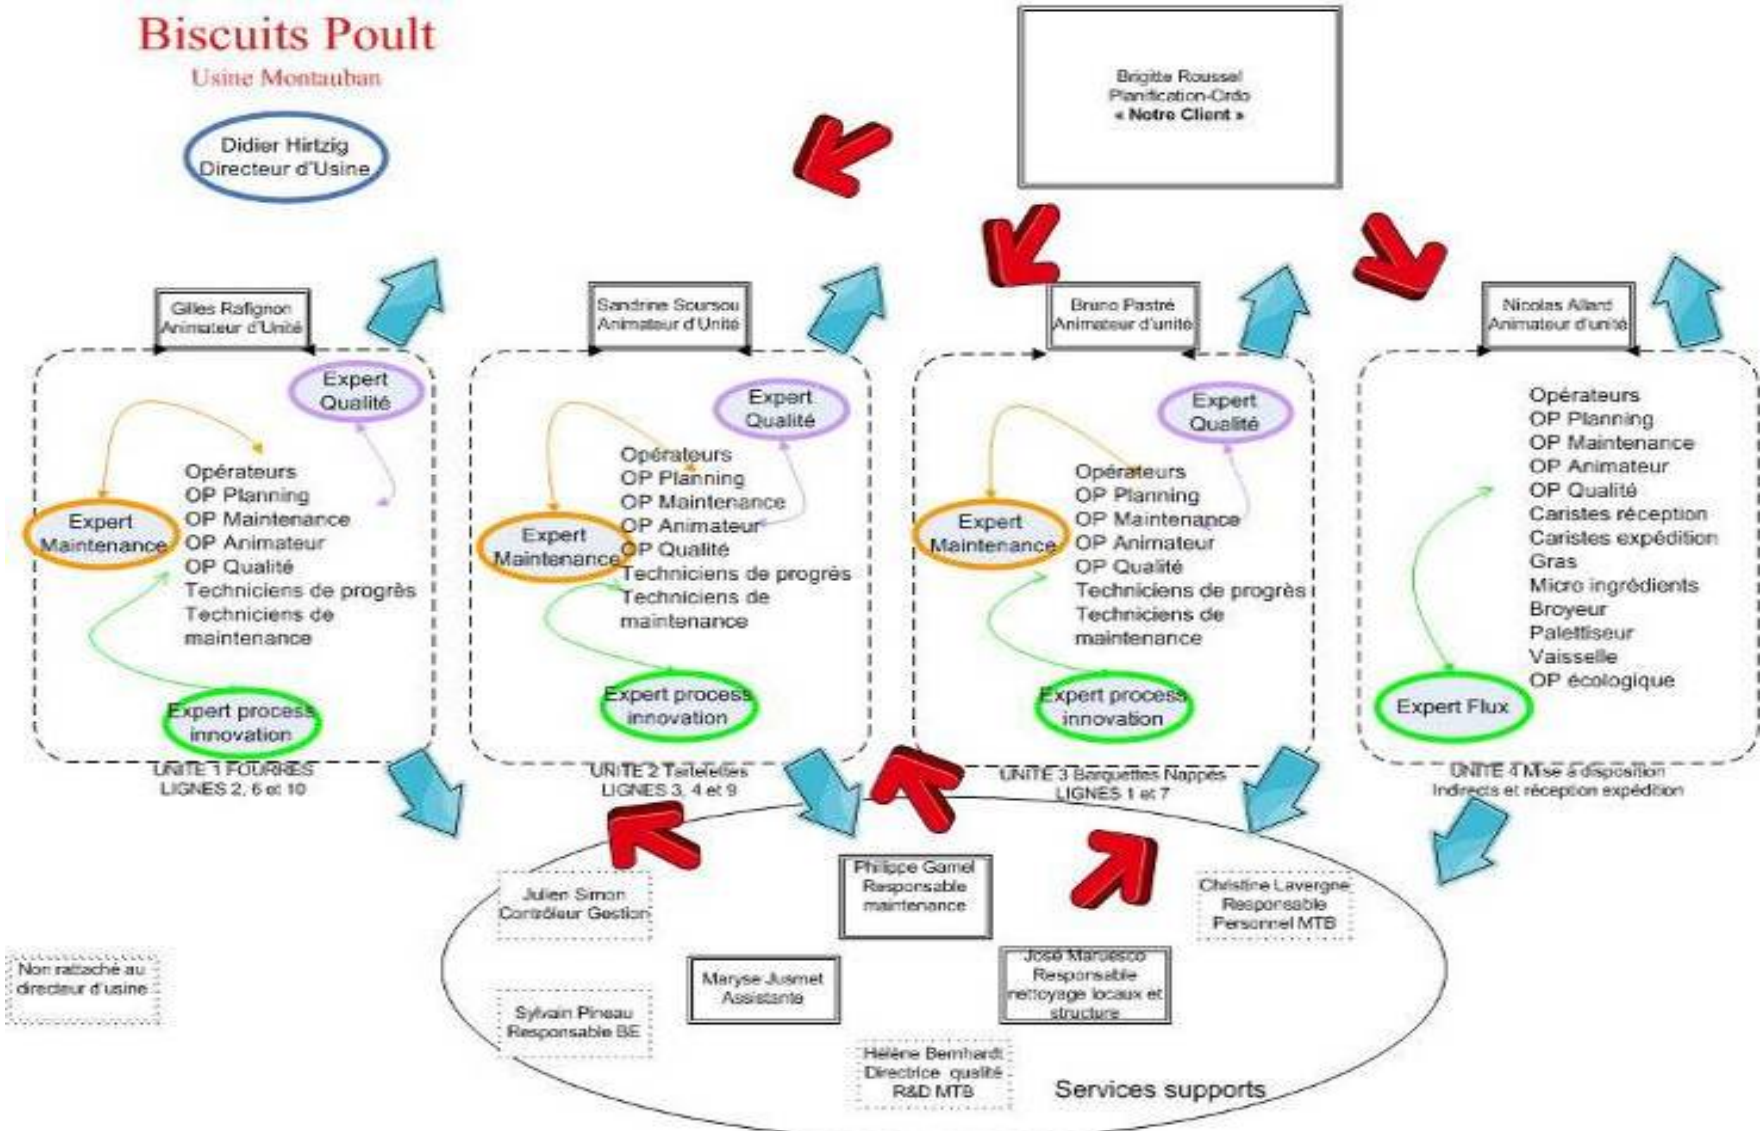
Biscuits Poult
Usine Montauban

Didier Hirtzig
Directeur d'Usine

Brigitte Roussel
Planification-Ordo
« Notre Client »

Gilles Rafignon
Animateur d'Unité

Expert Qualité

Expert Maintenance

Opérateurs
OP Planning
OP Maintenance
OP Animateur
OP Qualité
Techniciens de progrès
Techniciens de maintenance

Expert process innovation

UNITE 1 FOURREES
LIGNES 2, 6 et 10

Sandrine Soursou
Animateur d'Unité

Expert Qualité

Expert Maintenance

Opérateurs
OP Planning
OP Maintenance
OP Animateur
OP Qualité
Techniciens de progrès
Techniciens de maintenance

Expert process innovation

UNITE 2 Tartelettes
LIGNES 3, 4 et 9

Bruno Pastré
Animateur d'unité

Expert Qualité

Expert Maintenance

Opérateurs
OP Planning
OP Maintenance
OP Animateur
OP Qualité
Techniciens de progrès
Techniciens de maintenance

Expert process innovation

UNITE 3 Barquettes Nappés
LIGNES 1 et 7

Nicolas Allard
Animateur d'unité

Opérateurs
OP Planning
OP Maintenance
OP Animateur
OP Qualité
Caristes réception
Caristes expédition
Gras
Micro ingrédients
Broyeur
Palettiseur
Vaisselle
OP écologique

Expert Flux

UNITE 4 Mise à disposition
Indirects et réception expédition

Julien Simon
Contrôleur Gestion

Philippe Gamel
Responsable maintenance

Christine Lavergne
Responsable Personnel MTB

Non rattaché au directeur d'usine

Maryse Jusmet
Assistante

José Maruesco
Responsable nettoyage locaux et structure

Sylvain Pineau
Responsable BE

Hélène Bernhardt
Directrice qualité R&D MTB

Services supports